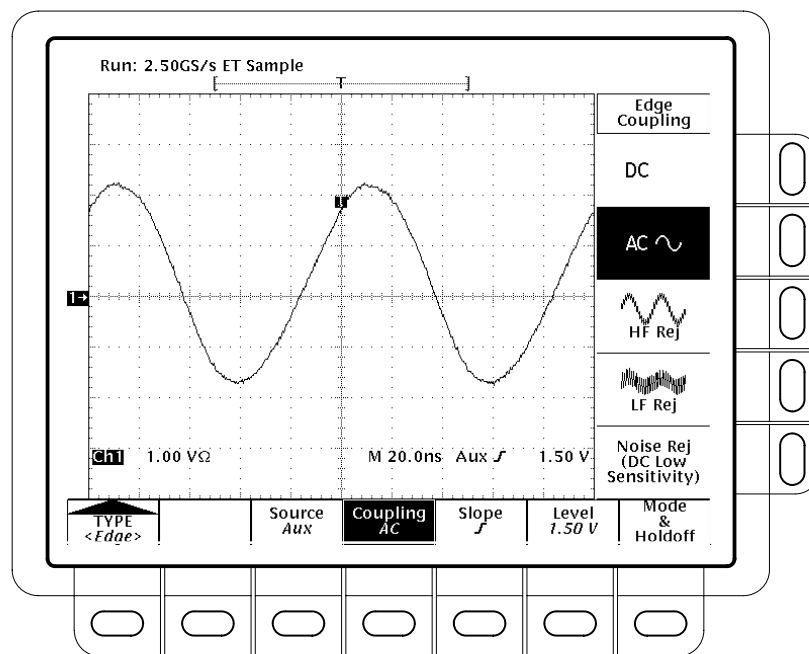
Run: 2.50GS/s ET Sample

T

Edge Coupling

DC

AC ∿

HF Rej

LF Rej

Noise Rej (DC Low Sensitivity)

1→

T

Ch1 1.00 VΩ

M 20.0ns Aux ∫ 1.50 V

TYPE <Edge>

Source Aux

Coupling AC

Slope ∫

Level 1.50 V

Mode & Holdoff